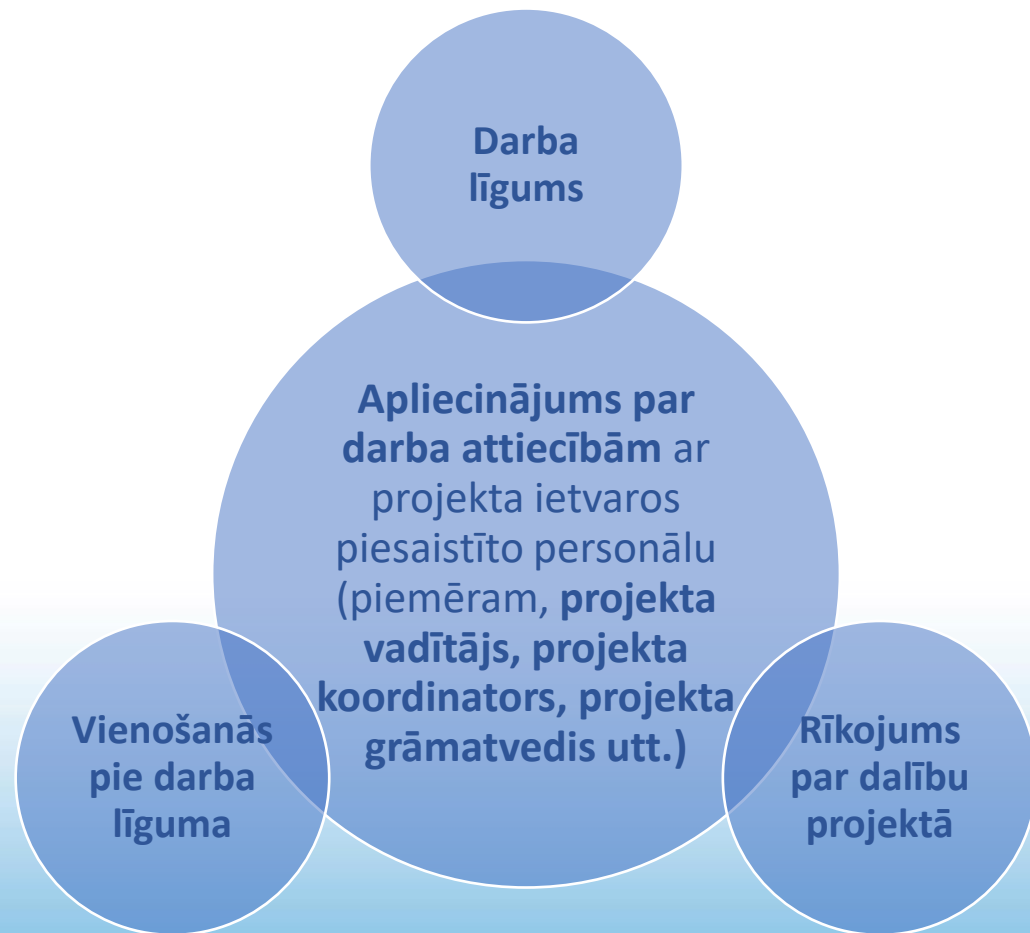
Darba līgums

Apliecinājums par darba attiecībām ar projekta ietvaros piesaistīto personālu (piemēram, projekta vadītājs, projekta koordinators, projekta grāmatvedis utt.)

Vienošanās pie darba līguma

Rīkojums par dalību projektā